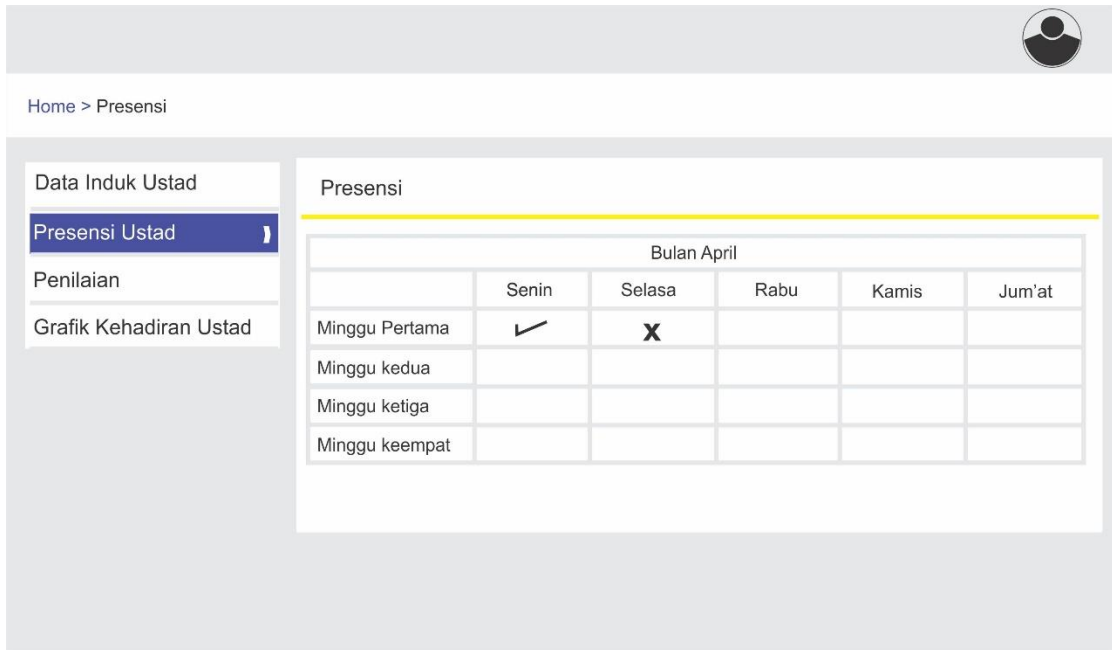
Home > Presensi

Data Induk Ustad
Presensi Ustad
Penilaian
Grafik Kehadiran Ustad

Presensi

| Bulan April | | | | | |
|---|---|---|---|---|---|
| | Senin | Selasa | Rabu | Kamis | Jum'at |
| Minggu Pertama | ✓ | X | | | |
| Minggu kedua | | | | | |
| Minggu ketiga | | | | | |
| Minggu keempat | | | | | |